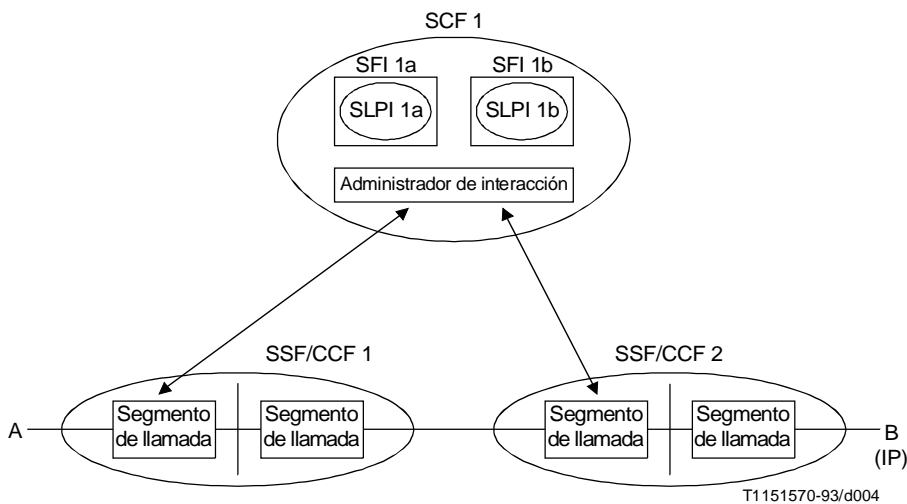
SCF 1

SFI 1a

SFI 1b

SLPI 1a

SLPI 1b

Administrador de interacción

SSF/CCF 1

SSF/CCF 2

A

Segmento de llamada

Segmento de llamada

Segmento de llamada

Segmento de llamada

B (IP)

T1151570-93/d004